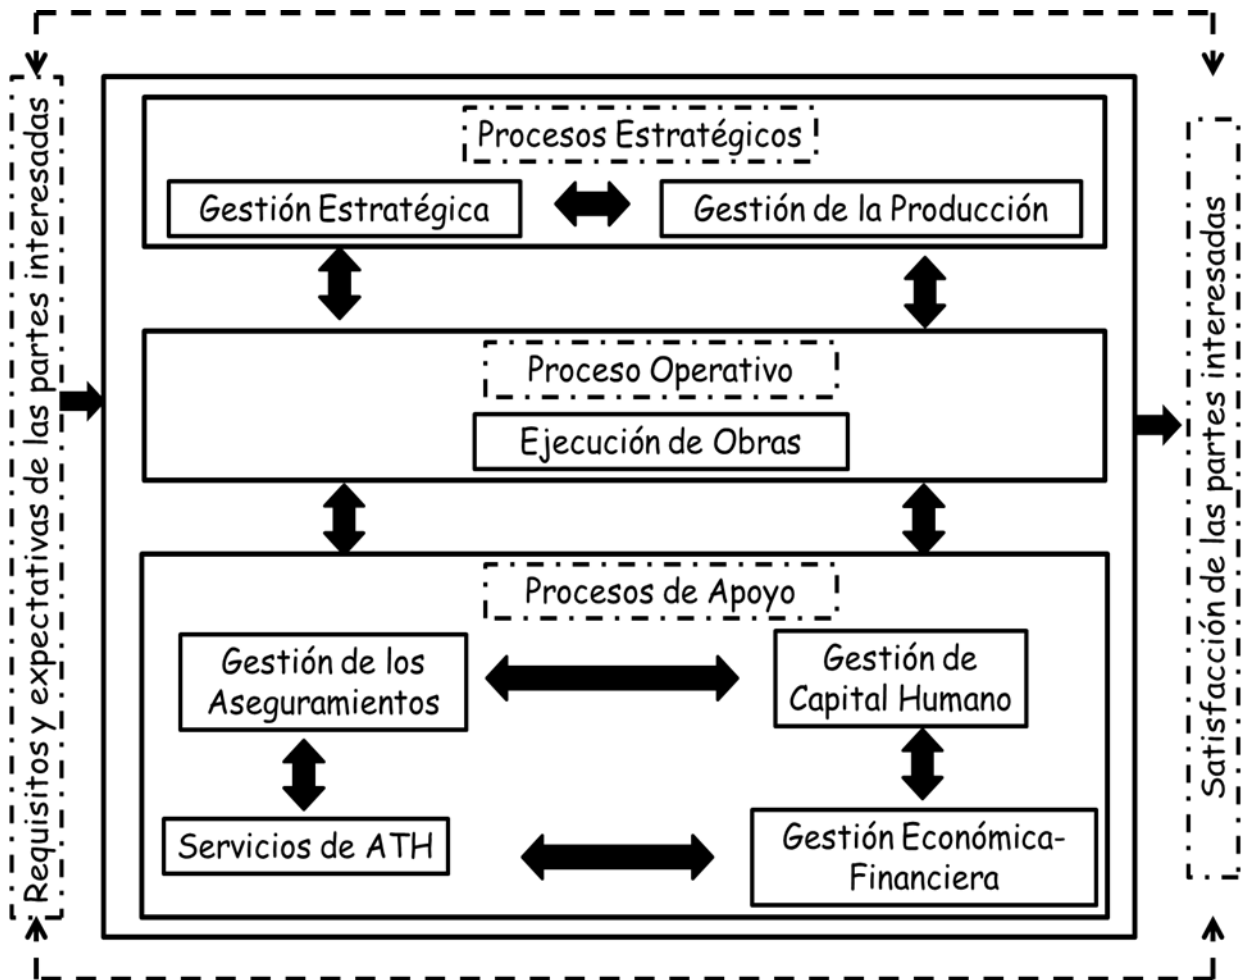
Requisitos y expectativas de las partes interesadas

Procesos Estratégicos

Gestión Estratégica

Gestión de la Producción

Proceso Operativo

Ejecución de Obras

Procesos de Apoyo

Gestión de los Aseguramientos

Gestión de Capital Humano

Servicios de ATH

Gestión Económica-Financiera

Satisfacción de las partes interesadas